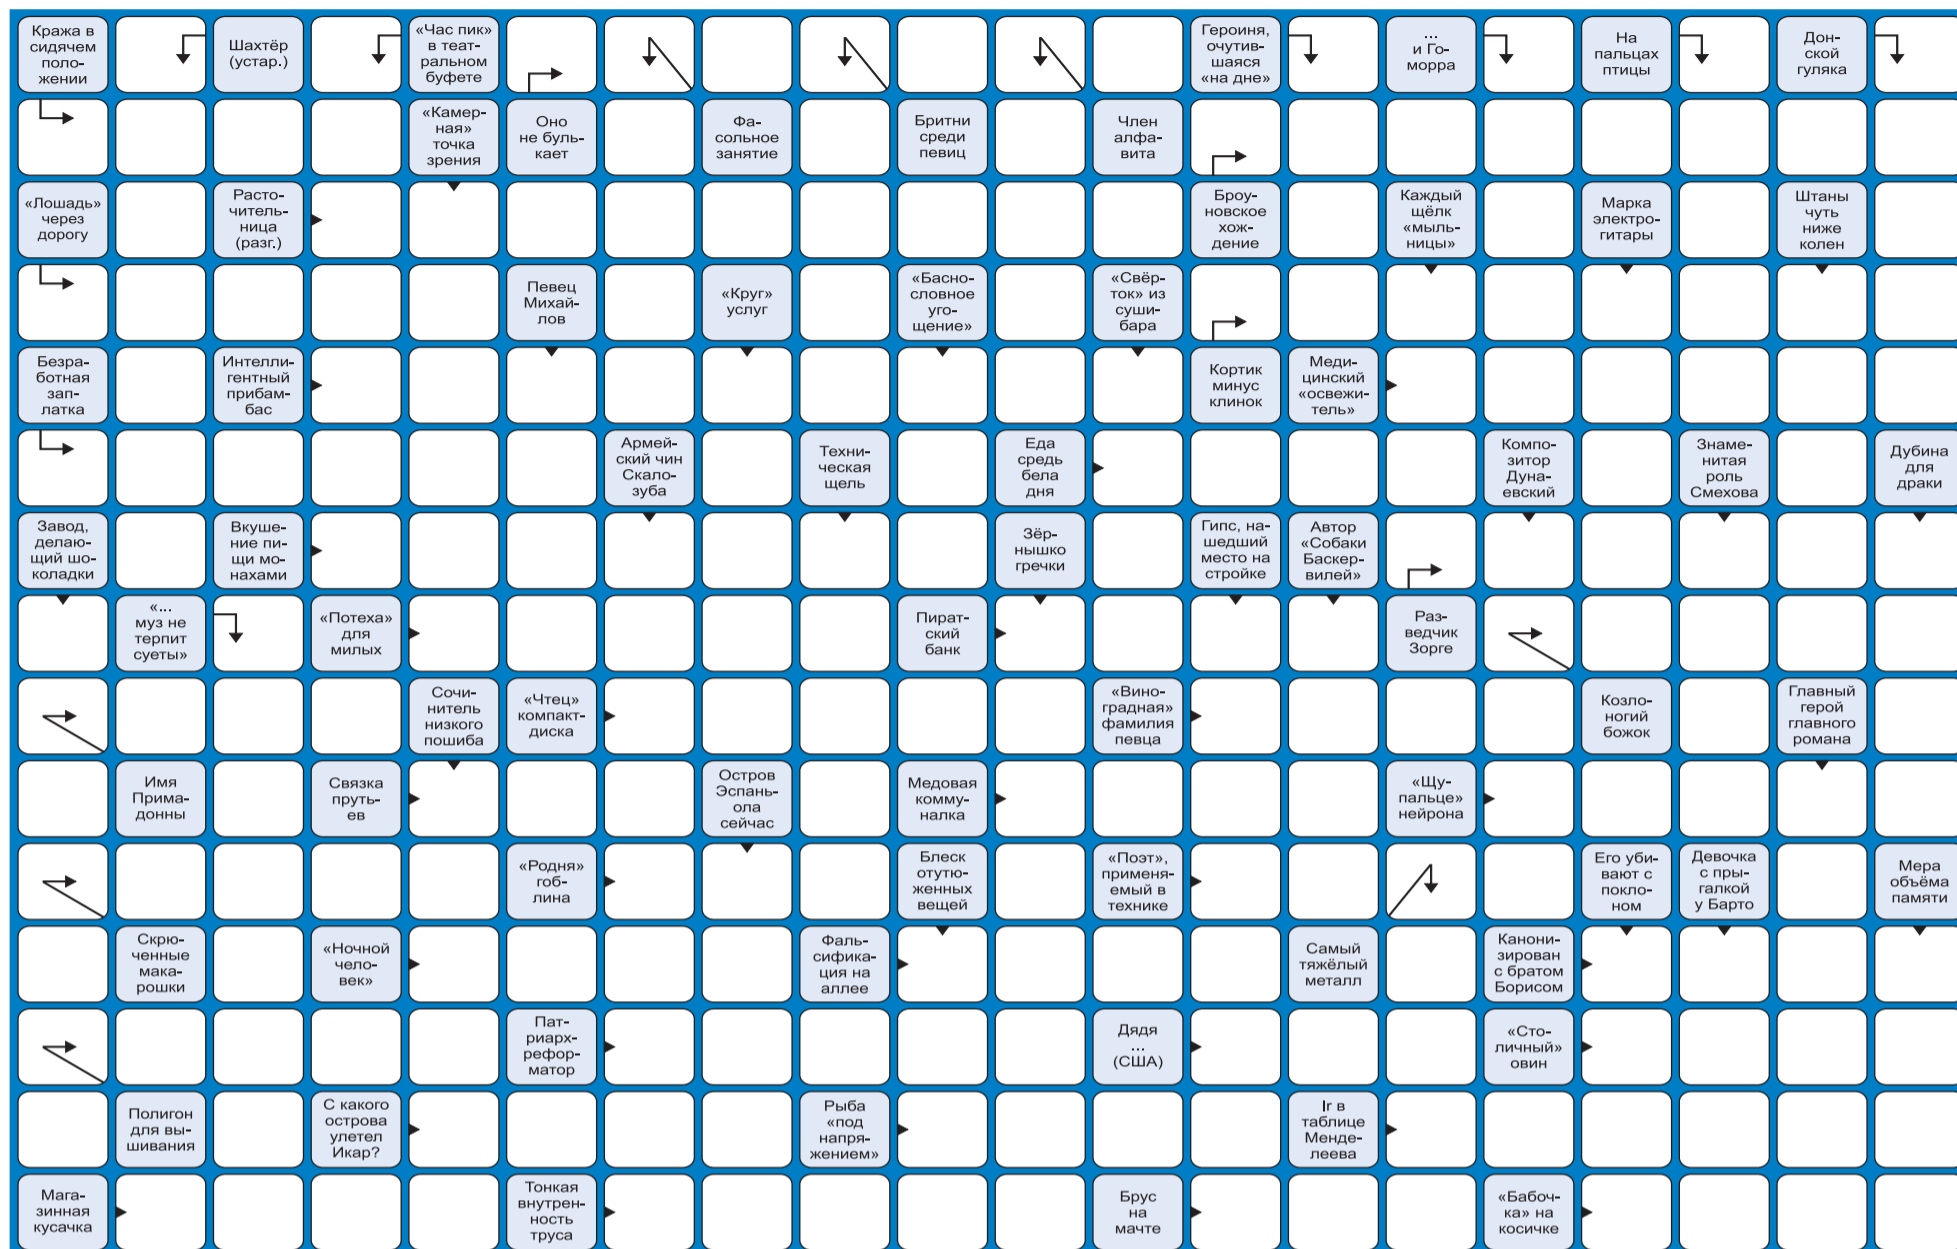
Кража в сидячем положении

Шахтёр (устар.)

«Час пик» в театральном буфете

Героиня, очутившаяся «на дне»

... и Гоморра

На пальцах птицы

Донской гуляка

«Камерная» точка зрения

Оно не булькает

Фасольное занятие

Бритни среди певиц

Член алфавита

«Лошадь» через дорогу

Расточительница (разг.)

Броуновское хождение

Каждый щёлк «мыльницы»

Марка электрогитары

Штаны чуть ниже колен

Певец Михайлов

«Круг» услуг

«Баснословное угощение»

«Свёрток» из суши-бара

Безработная заплатка

Интеллигентный прибамбас

Кортик минус клинок

Медицинский «освежитель»

Армейский чин Скалозуба

Техническая щель

Еда средь бела дня

Композитор Дунаевский

Знаменитая роль Смехова

Дубина для драки

Завод, делающий шоколадки

Вкушение пищи монахами

Зёрнышко гречки

Гипс, нашедший место на стройке

Автор «Собаки Баскервилей»

«... муз не терпит суеты»

«Потеха» для милых

Пиратский банк

Разведчик Зорге

Сочинитель низкого пошиба

«Чтец» компакт-диска

«Виноградная» фамилия певца

Козлоногий божок

Главный герой главного романа

Имя Примадонны

Связка прутьев

Остров Эспаньола сейчас

Медовая коммуналка

«Щупальце» нейрона

«Родня» гоблина

Блеск отутюженных вещей

«Поэт», применяемый в технике

Его убивают с поклоном

Девочка с прыгалкой у Барто

Мера объёма памяти

Скрюченные макарошки

«Ночной человек»

Фальсификация на аллее

Самый тяжёлый металл

Канонизирован с братом Борисом

Патриарх-реформатор

Дядя ... (США)

«Столичный» овин

Полигон для вышивания

С какого острова улетел Икар?

Рыба «под напряжением»

Ir в таблице Менделеева

Магазинная кусачка

Тонкая внутренность труса

Брус на мачте

«Бабочка» на косичке